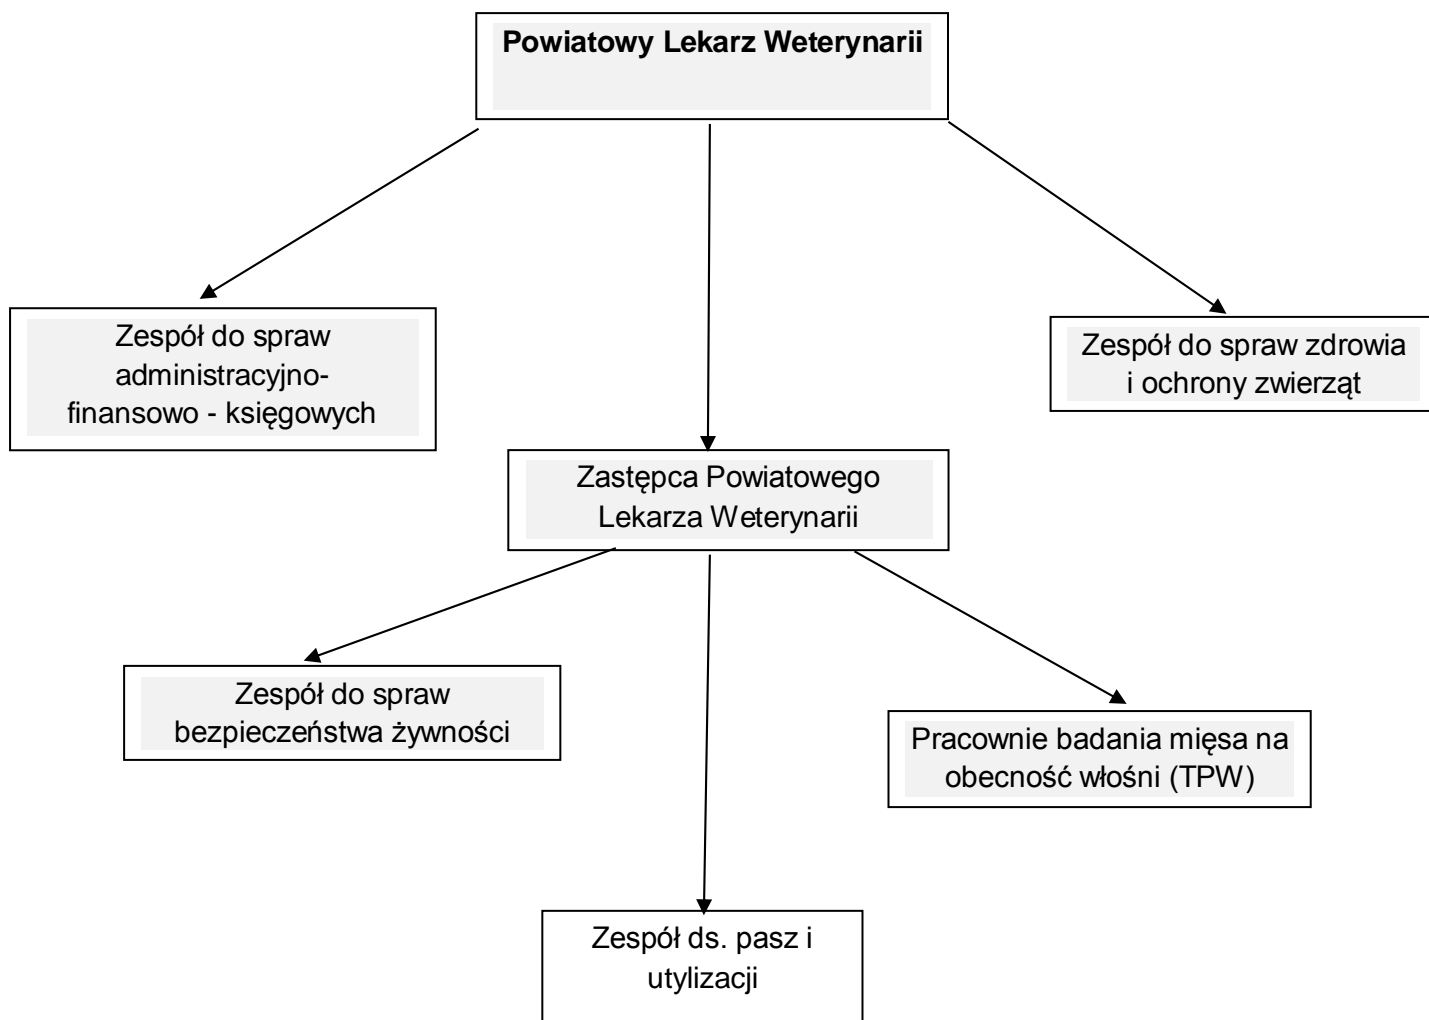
Powiatowy Lekarz Weterynarii

Zespół do spraw administracyjno-finansowo - księgowych

Zespół do spraw zdrowia i ochrony zwierząt

Zastępca Powiatowego Lekarza Weterynarii

Zespół do spraw bezpieczeństwa żywności

Pracownie badania mięsa na obecność włośni (TPW)

Zespół ds. pasz i utylizacji